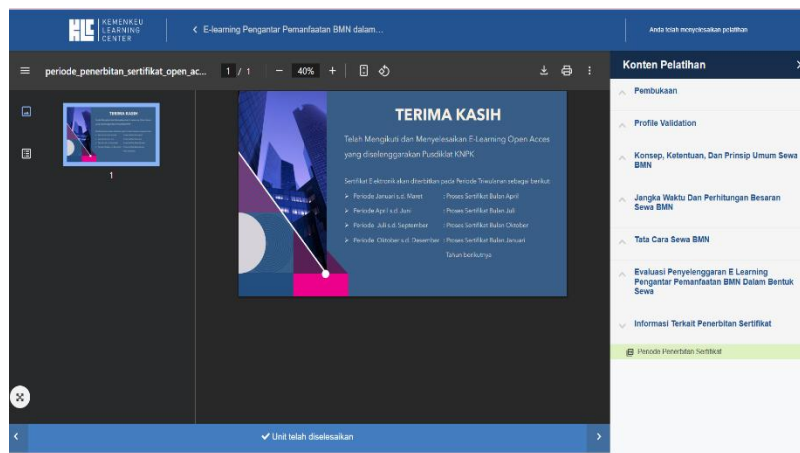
KLC KEMENKEU LEARNING CENTER

< E-learning Pengantar Pemanfaatan BMN dalam...

Anda telah menyelesaikan pelatihan

periode_penerbitan_sertifikat_open_ac... 1 / 1 − 40% +

1

TERIMA KASIH

Telah Mengikuti dan Menyelesaikan E-Learning Open Acces yang diselenggarakan Pusdiklat KNPK

Sertifikat Elektronik akan diterbitkan pada Periode Triwulanan sebagai berikut:

➤ Periode Januari s.d. Maret : Proses Sertifikat Bulan April
➤ Periode April s.d. Juni : Proses Sertifikat Bulan Juli
➤ Periode Juli s.d. September : Proses Sertifikat Bulan Oktober
➤ Periode Oktober s.d. Desember : Proses Sertifikat Bulan Januari Tahun berikutnya

Konten Pelatihan

Pembukaan

Profile Validation

Konsep, Ketentuan, Dan Prinsip Umum Sewa BMN

Jangka Waktu Dan Perhitungan Besaran Sewa BMN

Tata Cara Sewa BMN

Evaluasi Penyelenggaran E Learning Pengantar Pemanfaatan BMN Dalam Bentuk Sewa

Informasi Terkait Penerbitan Sertifikat

Periode Penerbitan Sertifikat

✔ Unit telah diselesaikan